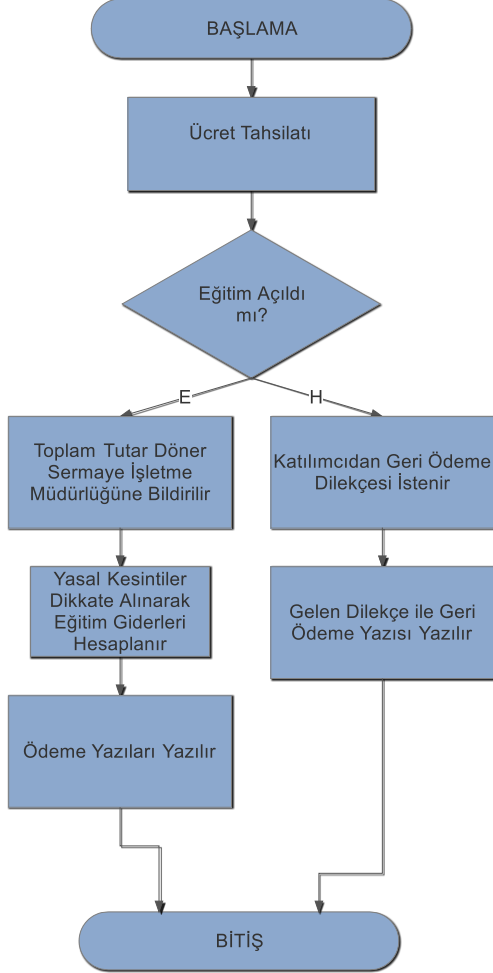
BAŞLAMA

Ücret Tahsilatı

Eğitim Açıldı mı?

E

H

Toplam Tutar Döner Sermaye İşletme Müdürlüğüne Bildirilir

Katılımcıdan Geri Ödeme Dilekçesi İstenir

Yasal Kesintiler Dikkate Alınarak Eğitim Giderleri Hesaplanır

Gelen Dilekçe ile Geri Ödeme Yazısı Yazılır

Ödeme Yazıları Yazılır

BİTİŞ